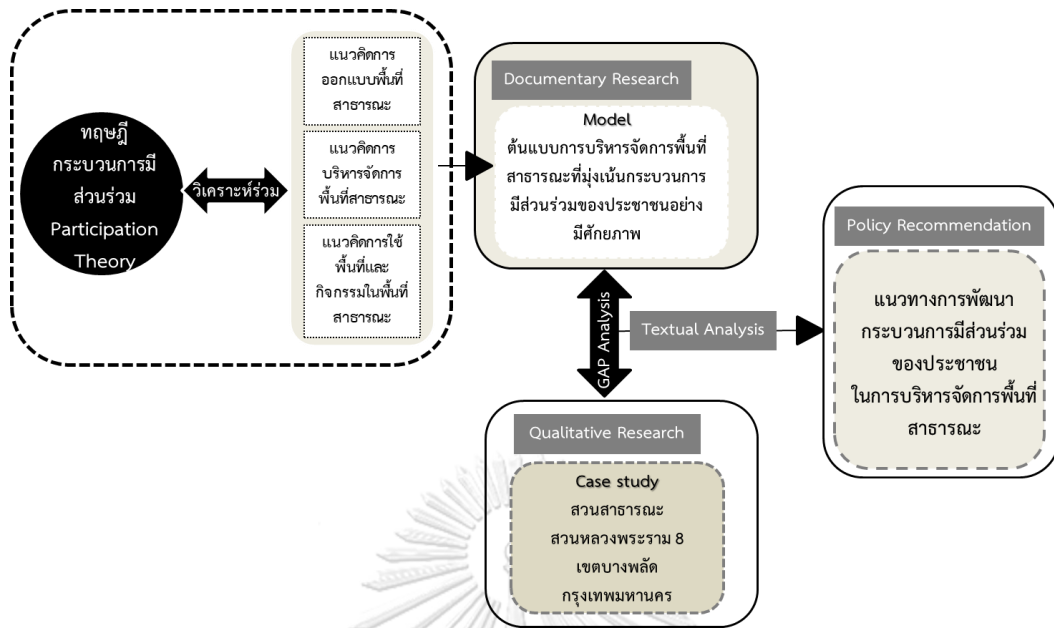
ทฤษฎีกระบวนการมีส่วนร่วม Participation Theory

วิเคราะห์ร่วม

แนวคิดการออกแบบพื้นที่สาธารณะ

แนวคิดการบริหารจัดการพื้นที่สาธารณะ

แนวคิดการใช้พื้นที่และกิจกรรมในพื้นที่สาธารณะ

Documentary Research

Model
ต้นแบบการบริหารจัดการพื้นที่สาธารณะที่มุ่งเน้นกระบวนการมีส่วนร่วมของประชาชนอย่างมีศักยภาพ

GAP Analysis

Textual Analysis

Policy Recommendation

แนวทางการพัฒนากระบวนการมีส่วนร่วมของประชาชนในการบริหารจัดการพื้นที่สาธารณะ

Qualitative Research

Case study
สวนสาธารณะ
สวนหลวงพระราม 8
เขตบางพลัด
กรุงเทพมหานคร